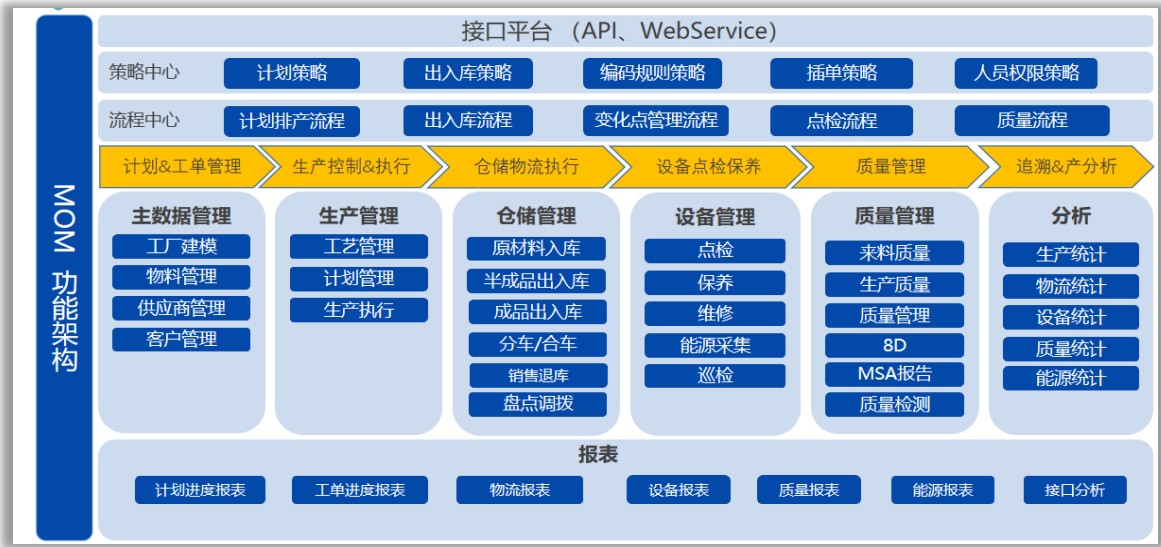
MOM 功能架构

接口平台 （API、WebService）

策略中心
计划策略
出入库策略
编码规则策略
插单策略
人员权限策略

流程中心
计划排产流程
出入库流程
变化点管理流程
点检流程
质量流程

计划&工单管理
生产控制&执行
仓储物流执行
设备点检保养
质量管理
追溯&产分析

主数据管理
工厂建模
物料管理
供应商管理
客户管理

生产管理
工艺管理
计划管理
生产执行

仓储管理
原材料入库
半成品出入库
成品出入库
分车/合车
销售退库
盘点调拨

设备管理
点检
保养
维修
能源采集
巡检

质量管理
来料质量
生产质量
质量管理
8D
MSA报告
质量检测

分析
生产统计
物流统计
设备统计
质量统计
能源统计

报表
计划进度报表
工单进度报表
物流报表
设备报表
质量报表
能源报表
接口分析